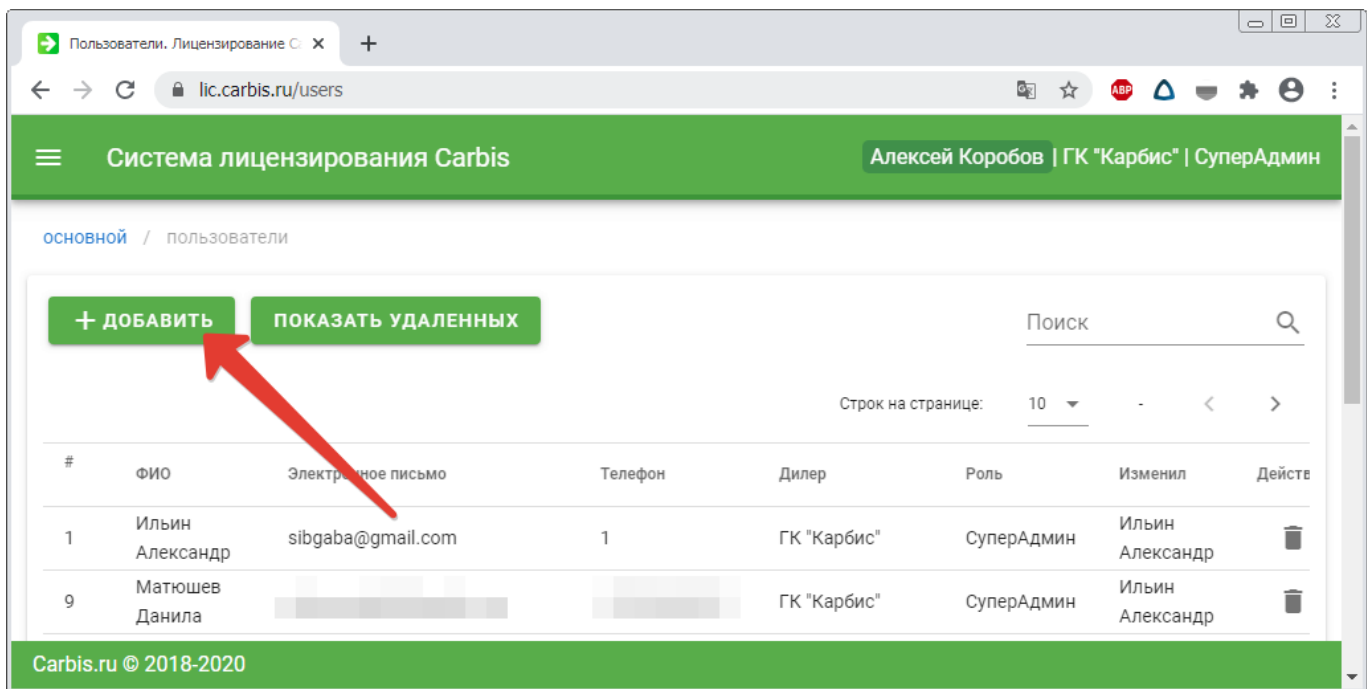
Пользователи. Лицензирование С ×
+
lic.carbis.ru/users
ABP

Система лицензирования Carbis
Алексей Коробов | ГК "Карбис" | СуперАдмин

основной / пользователи

+ ДОБАВИТЬ
ПОКАЗАТЬ УДАЛЕННЫХ
Поиск

Строк на странице: 10 -

| # | ФИО | Электр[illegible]ное письмо | Телефон | Дилер | Роль | Изменил | Действ |
|---|---|---|---|---|---|---|---|
| 1 | Ильин Александр | sibgaba@gmail.com | 1 | ГК "Карбис" | СуперАдмин | Ильин Александр | |
| 9 | Матюшев Данила | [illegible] | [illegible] | ГК "Карбис" | СуперАдмин | Ильин Александр | |

Carbis.ru © 2018-2020